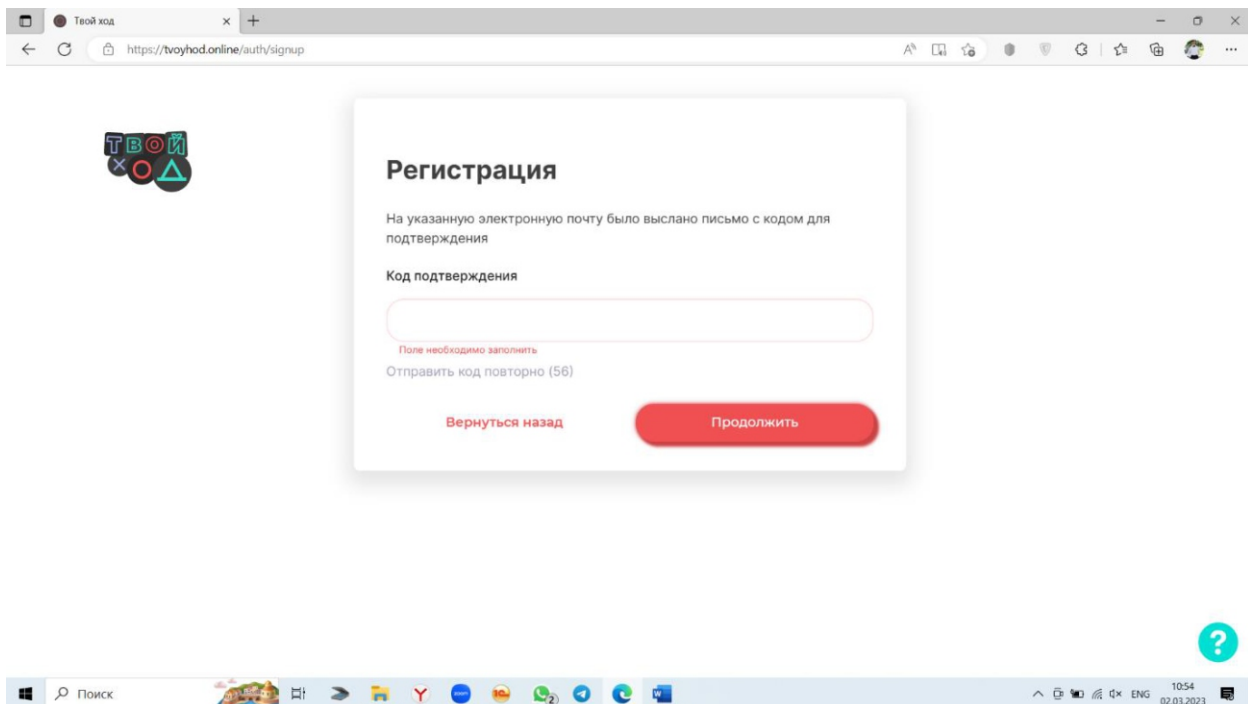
Твой ход
https://tvoyhod.online/auth/signup

ТВОЙ ХОД

Регистрация

На указанную электронную почту было выслано письмо с кодом для подтверждения

Код подтверждения

Поле необходимо заполнить

Отправить код повторно (56)

Вернуться назад

Продолжить

?

Поиск

ENG 10:54 02.03.2023